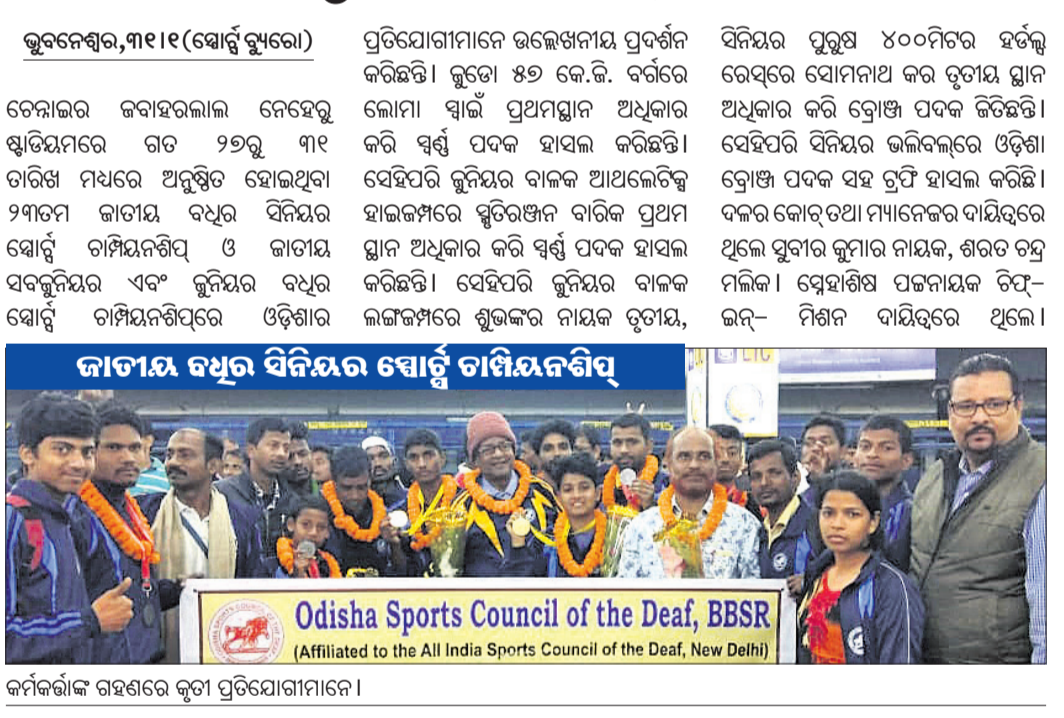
ଭୁବନେଶ୍ୱର,୩୧।୧(ସ୍ପୋର୍ଟସ୍ ବ୍ୟୁରୋ)

ଚେନ୍ନାଇର ଜବାହରଲାଲ ନେହେରୁ ଷ୍ଟାଡିୟମରେ ଗତ ୨୭ରୁ ୩୧ ତାରିଖ ମଧ୍ୟରେ ଅନୁଷ୍ଠିତ ହୋଇଥିବା ୨୩ତମ ଜାତୀୟ ବଧିର ସିନିୟର ସ୍ପୋର୍ଟସ୍ ଚାମ୍ପିୟନଶିପ୍ ଓ ଜାତୀୟ ସବଜୁନିୟର ଏବଂ ଜୁନିୟର ବଧିର ସ୍ପୋର୍ଟସ୍ ଚାମ୍ପିୟନଶିପ୍‌ରେ ଓଡ଼ିଶାର ପ୍ରତିଯୋଗୀମାନେ ଉଲ୍ଲେଖନୀୟ ପ୍ରଦର୍ଶନ କରିଛନ୍ତି। ଜୁଡୋ ୫୭ କେ.ଜି. ବର୍ଗରେ ଲୋମା ସ୍ୱାଇଁ ପ୍ରଥମସ୍ଥାନ ଅଧିକାର କରି ସ୍ୱର୍ଣ୍ଣ ପଦକ ହାସଲ କରିଛନ୍ତି। ସେହିପରି ଜୁନିୟର ବାଳକ ଆଥଲେଟିକ୍ସ ହାଇଜମ୍ପରେ ସ୍ମୃତିରଞ୍ଜନ ବାରିକ ପ୍ରଥମ ସ୍ଥାନ ଅଧିକାର କରି ସ୍ୱର୍ଣ୍ଣ ପଦକ ହାସଲ କରିଛନ୍ତି। ସେହିପରି ଜୁନିୟର ବାଳକ ଲଙ୍ଗଜମ୍ପରେ ଶୁଭଙ୍କର ନାୟକ ତୃତୀୟ, ସିନିୟର ପୁରୁଷ ୪୦୦ମିଟର ହର୍ଡଲ୍ସ ରେସ୍‌ରେ ସୋମନାଥ କର ତୃତୀୟ ସ୍ଥାନ ଅଧିକାର କରି ବ୍ରୋଞ୍ଜ ପଦକ ଜିତିଛନ୍ତି। ସେହିପରି ସିନିୟର ଭଲିବଲ୍‌ରେ ଓଡ଼ିଶା ବ୍ରୋଞ୍ଜ ପଦକ ସହ ଟ୍ରଫି ହାସଲ କରିଛି। ଦଳର କୋଚ୍ ତଥା ମ୍ୟାନେଜର ଦାୟିତ୍ୱରେ ଥିଲେ ସୁବୀର କୁମାର ନାୟକ, ଶରତ ଚନ୍ଦ୍ର ମଲିକ। ସ୍ନେହାଶିଷ ପଟ୍ଟନାୟକ ଚିଫ୍-ଇନ୍- ମିଶନ ଦାୟିତ୍ୱରେ ଥିଲେ।

ଜାତୀୟ ବଧିର ସିନିୟର ସ୍ପୋର୍ଟସ୍ ଚାମ୍ପିୟନଶିପ୍

Odisha Sports Council of the Deaf, BBSR
(Affiliated to the All India Sports Council of the Deaf, New Delhi)

 କର୍ମକର୍ତ୍ତାଙ୍କ ଗହଣରେ କୃତୀ ପ୍ରତିଯୋଗୀମାନେ।